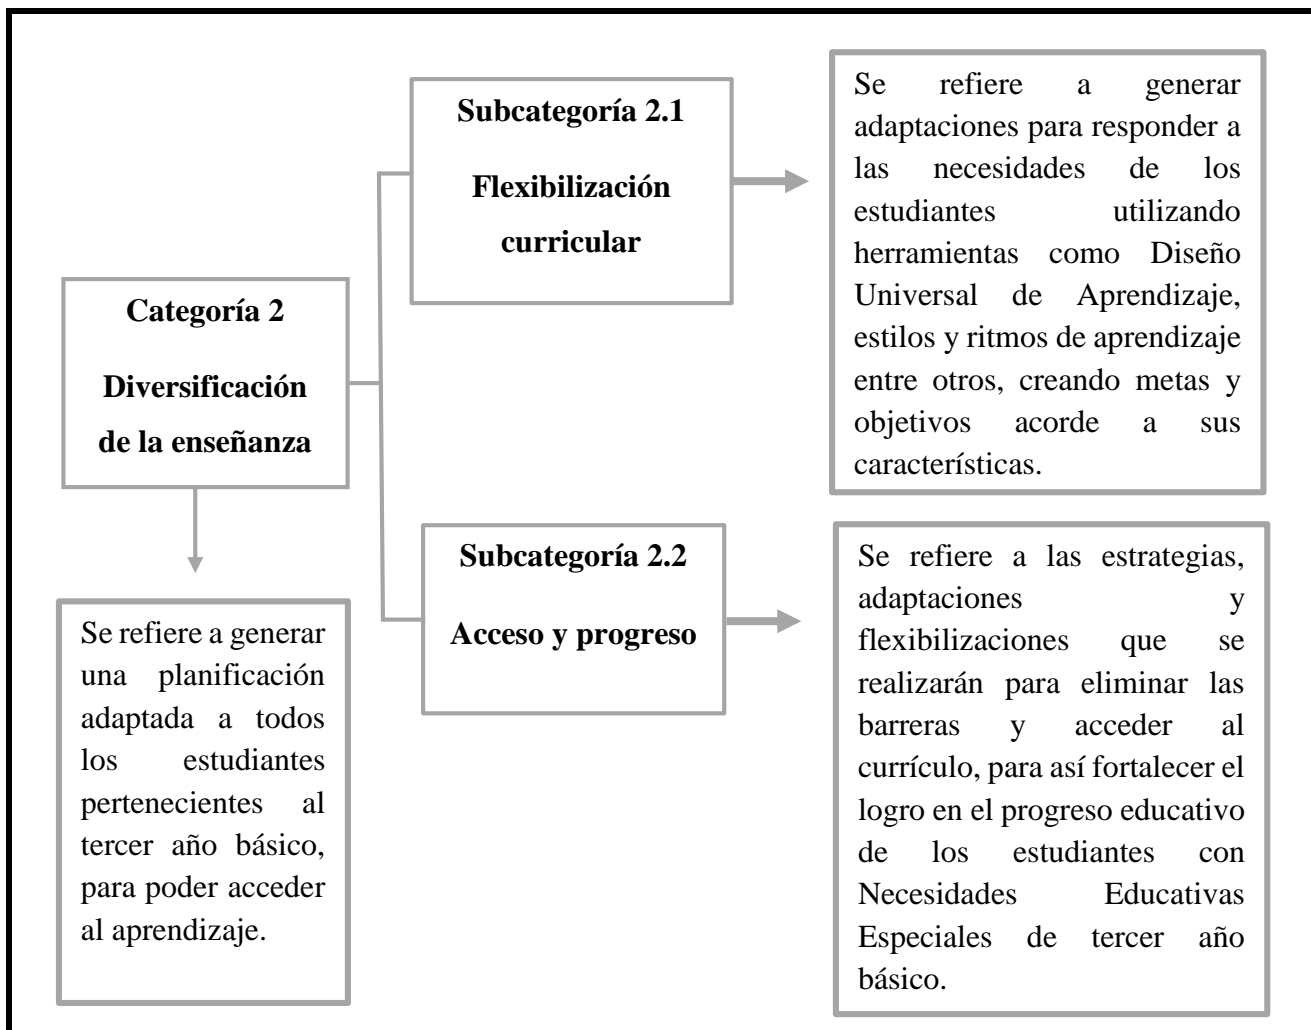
Categoría 2

Diversificación de la enseñanza

Se refiere a generar una planificación adaptada a todos los estudiantes pertenecientes al tercer año básico, para poder acceder al aprendizaje.

Subcategoría 2.1

Flexibilización curricular

Se refiere a generar adaptaciones para responder a las necesidades de los estudiantes utilizando herramientas como Diseño Universal de Aprendizaje, estilos y ritmos de aprendizaje entre otros, creando metas y objetivos acorde a sus características.

Subcategoría 2.2

Acceso y progreso

Se refiere a las estrategias, adaptaciones y flexibilizaciones que se realizarán para eliminar las barreras y acceder al currículo, para así fortalecer el logro en el progreso educativo de los estudiantes con Necesidades Educativas Especiales de tercer año básico.